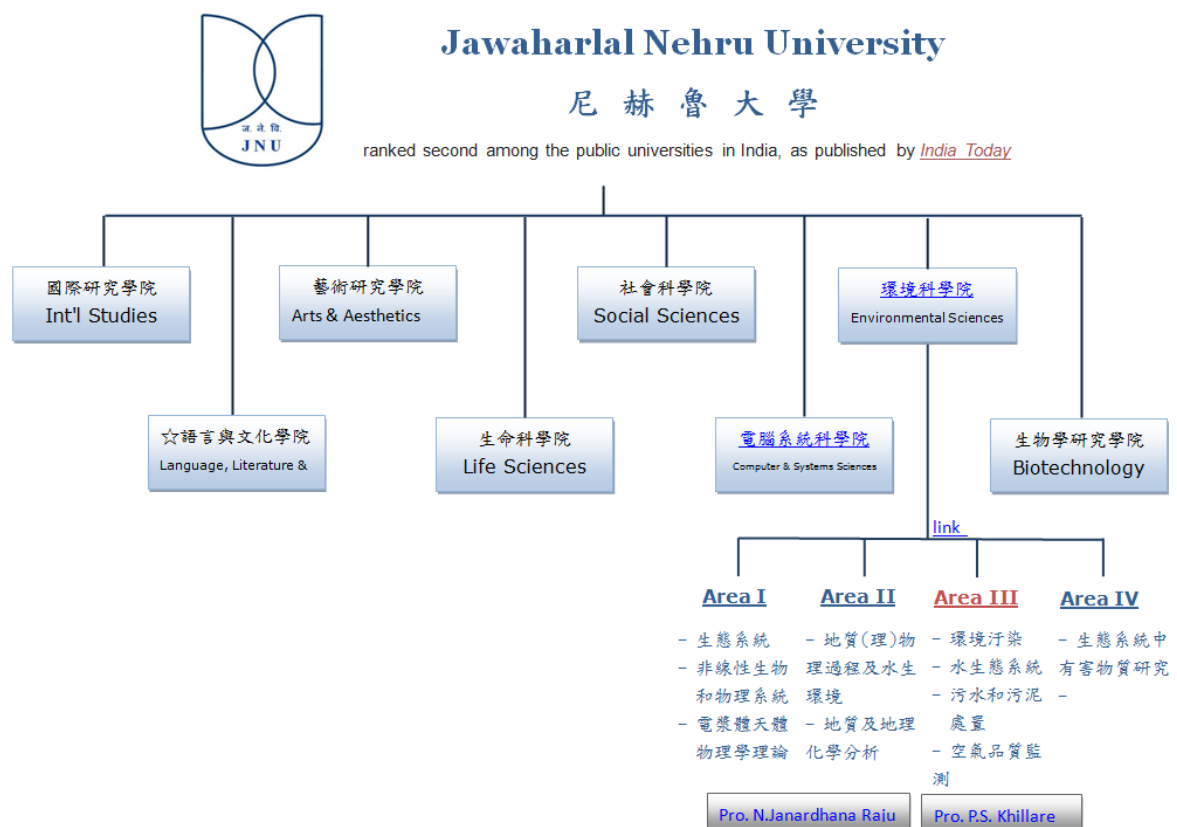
ज. ने. वि.
JNU

Jawaharlal Nehru University

尼 赫 魯 大 學

ranked second among the public universities in India, as published by India Today

國際研究學院
Int'l Studies

藝術研究學院
Arts & Aesthetics

社會科學院
Social Sciences

環境科學院
Environmental Sciences

☆語言與文化學院
Language, Literature &

生命科學院
Life Sciences

電腦系統科學院
Computer & Systems Sciences

生物學研究學院
Biotechnology

link

Area I
- 生態系統
- 非線性生物和物理系統
- 電漿體天體物理學理論

Area II
- 地質(理)物理過程及水生環境
- 地質及地理化學分析

Area III
- 環境汚染
- 水生態系統
- 污水和污泥處置
- 空氣品質監測

Area IV
- 生態系統中有害物質研究
-

Pro. N.Janardhana Raju

Pro. P.S. Khillare